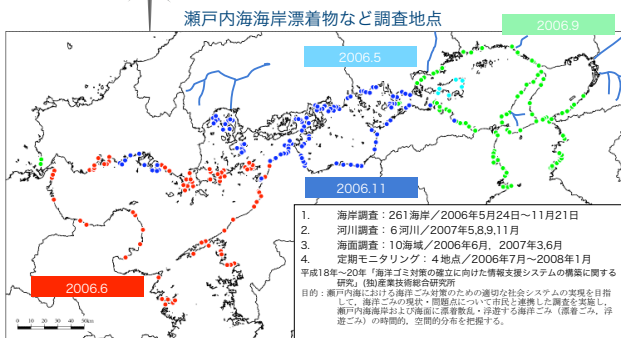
瀬戸内海海岸漂着物など調査地点

2006.9

2006.5

2006.11

2006.6

1. 海岸調査：261海岸／2006年5月24日～11月21日
2. 河川調査：6河川／2007年5,8,9,11月
3. 海面調査：10海域／2006年6月、2007年3,6月
4. 定期モニタリング：4地点／2006年7月～2008年1月

平成18年～20年「海洋ゴミ対策の確立に向けた情報支援システムの構築に関する研究」(独)産業技術総合研究所

目的：瀬戸内海における海洋ごみ対策のための適切な社会システムの実現を目指して、海洋ごみの現状・問題点について市民と連携した調査を実施し、瀬戸内海海岸および海面に漂着散乱・浮遊する海洋ごみ（漂着ごみ、浮遊ごみ）の時間的、空間的分布を把握する。

0 10 20 30 40 50km